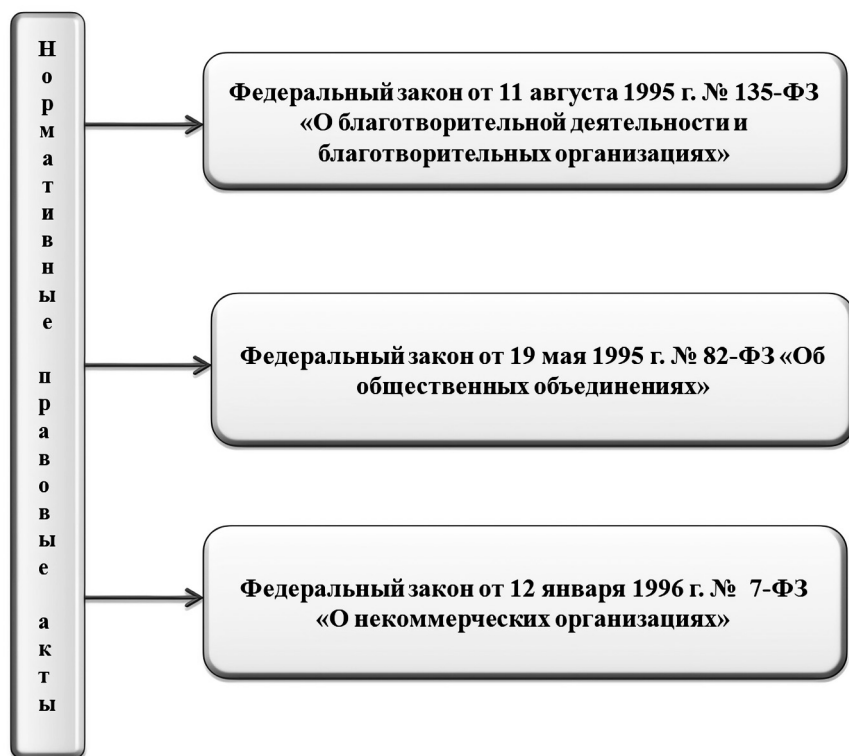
Нормативные правовые акты

Федеральный закон от 11 августа 1995 г. № 135-ФЗ «О благотворительной деятельности и благотворительных организациях»

Федеральный закон от 19 мая 1995 г. № 82-ФЗ «Об общественных объединениях»

Федеральный закон от 12 января 1996 г. № 7-ФЗ «О некоммерческих организациях»